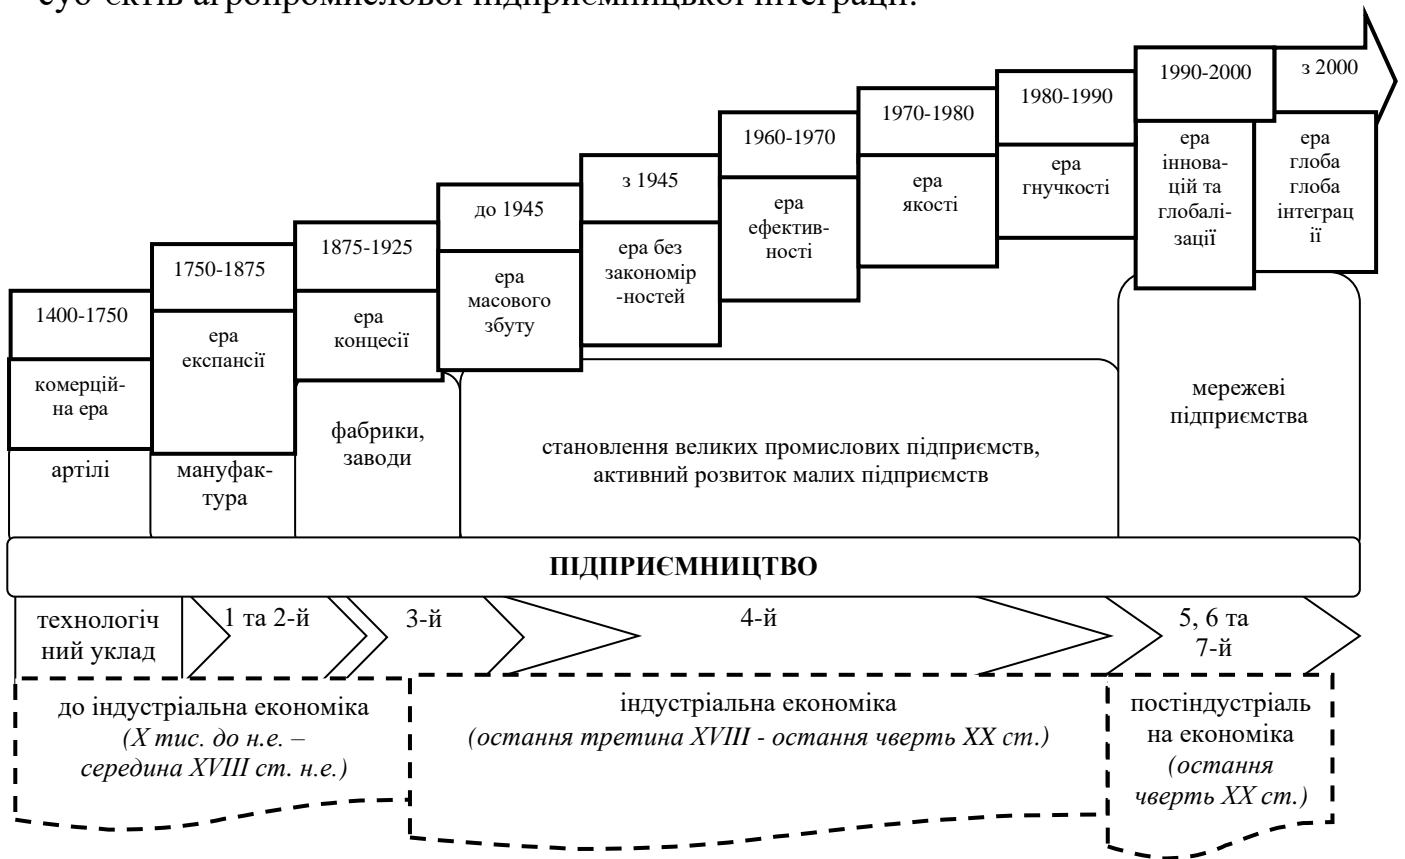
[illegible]

1400-1750

комерційна ера

артілі

1750-1875

ера експансії

мануфактура

1875-1925

ера концесії

фабрики, заводи

до 1945

ера масового збуту

з 1945

ера без закономір-ностей

1960-1970

ера ефективності

1970-1980

ера якості

1980-1990

ера гнучкості

1990-2000

ера інновацій та глобалізації

з 2000

ера глоба глоба інтеграції

становлення великих промислових підприємств, активний розвиток малих підприємств

мережеві підприємства

ПІДПРИЄМНИЦТВО

технологічний уклад

1 та 2-й

3-й

4-й

5, 6 та 7-й

до індустріальна економіка *(Х тис. до н.е. – середина XVIII ст. н.е.)*

індустріальна економіка *(остання третина XVIII - остання чверть XX ст.)*

постіндустріальна економіка *(остання чверть XX ст.)*